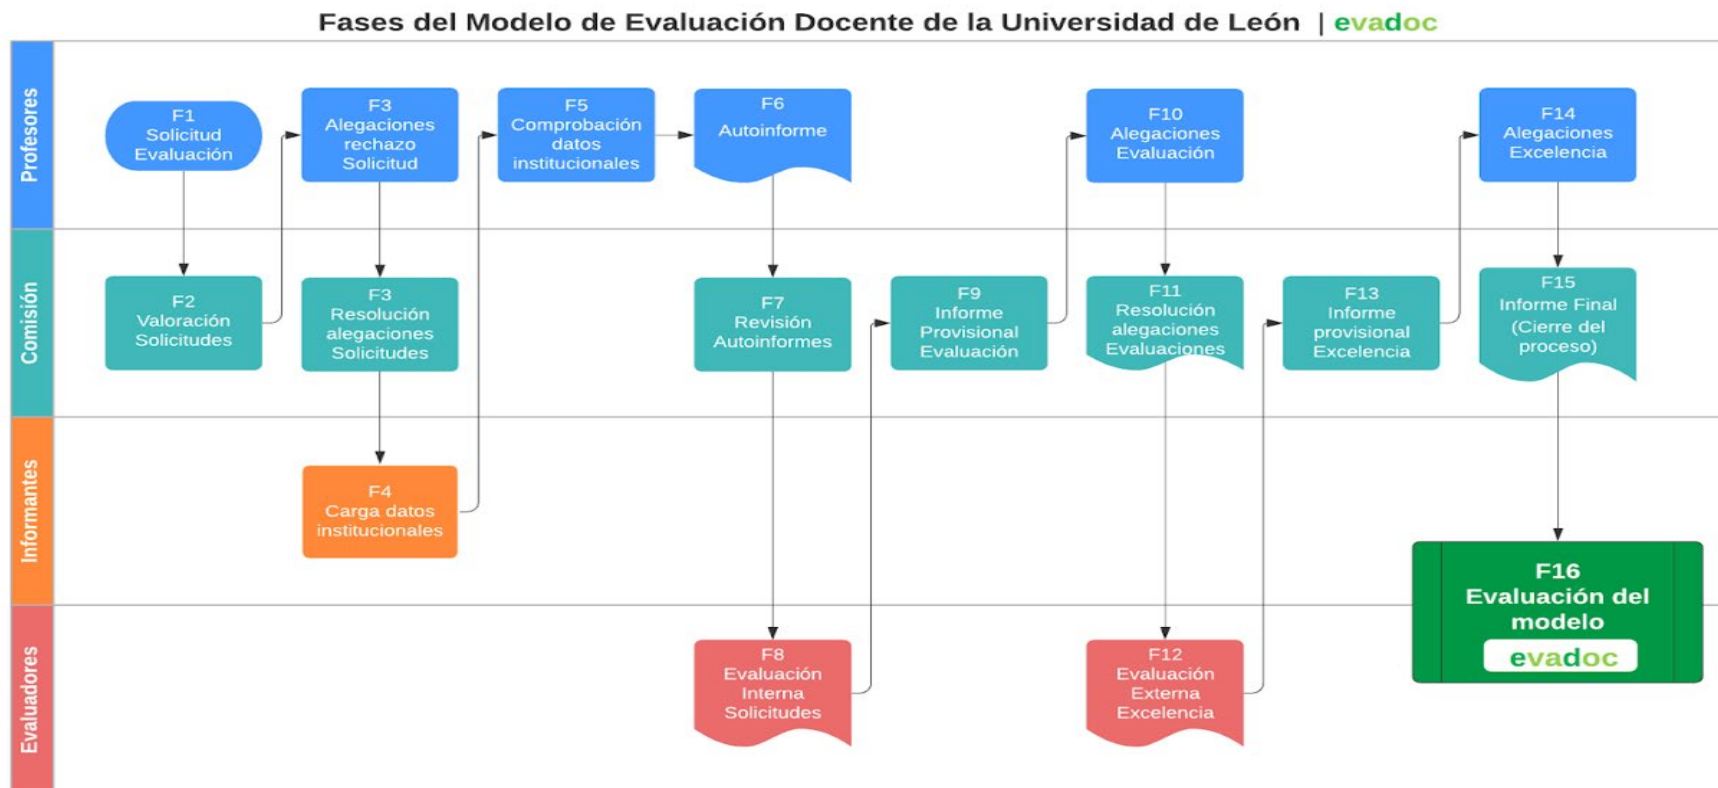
Fases del Modelo de Evaluación Docente de la Universidad de León | evadoc

Profesores

F1 Solicitud Evaluación

F3 Alegaciones rechazo Solicitud

F5 Comprobación datos institucionales

F6 Autoinforme

F10 Alegaciones Evaluación

F14 Alegaciones Excelencia

Comisión

F2 Valoración Solicitudes

F3 Resolución alegaciones Solicitudes

F7 Revisión Autoinformes

F9 Informe Provisional Evaluación

F11 Resolución alegaciones Evaluaciones

F13 Informe provisional Excelencia

F15 Informe Final (Cierre del proceso)

Informantes

F4 Carga datos institucionales

F16 Evaluación del modelo evadoc

Evaluadores

F8 Evaluación Interna Solicitudes

F12 Evaluación Externa Excelencia